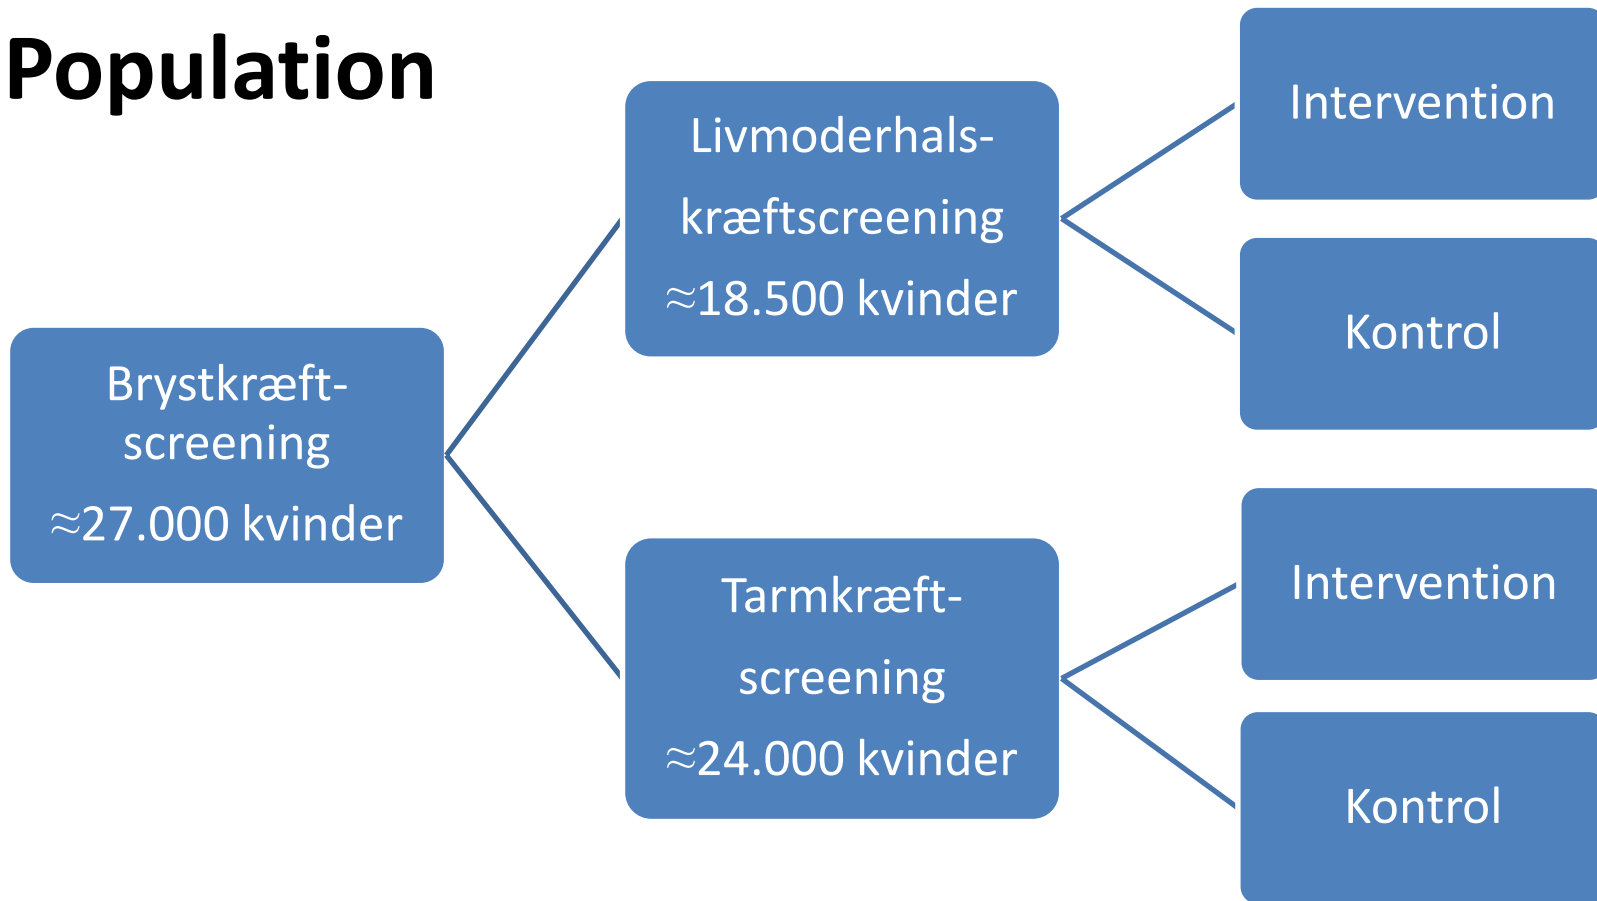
Population

Brystkræft-screening
$\approx$27.000 kvinder

Livmoderhals-kræftscreening
$\approx$18.500 kvinder

Intervention

Kontrol

Tarmkræft-screening
$\approx$24.000 kvinder

Intervention

Kontrol